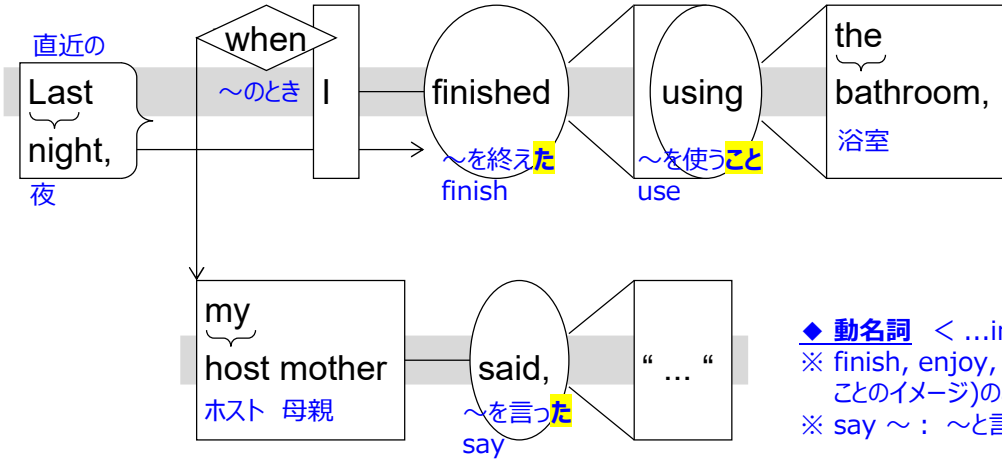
直近の
Last night,
夜

when
～のとき
I

finished
～を終えた
finish

using
～を使うこと
use

the bathroom,
浴室

my host mother
ホスト 母親

said,
～を言った
say

" ... "

◆ 動名詞 ＜ ...i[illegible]
※ finish, enjoy, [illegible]
ことのイメージ)の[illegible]
※ say ～ : ～と言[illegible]